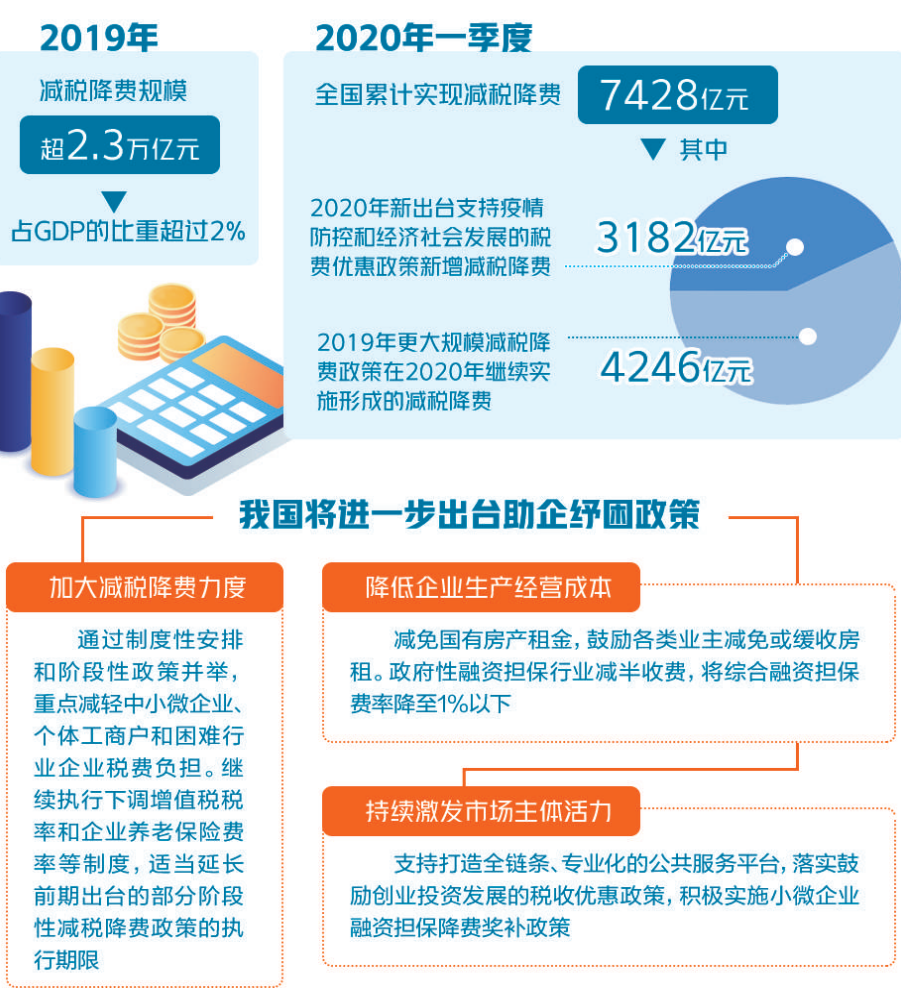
2019年

减税降费规模

超2.3万亿元

占GDP的比重超过2%

2020年一季度

全国累计实现减税降费 7428亿元

其中

2020年新出台支持疫情防控和经济社会发展的税费优惠政策新增减税降费

3182亿元

2019年更大规模减税降费政策在2020年继续实施形成的减税降费

4246亿元

我国将进一步出台助企纾困政策

加大减税降费力度

通过制度性安排和阶段性政策并举，重点减轻中小微企业、个体工商户和困难行业企业税费负担。继续执行下调增值税税率和企业养老保险费率等制度，适当延长前期出台的部分阶段性减税降费政策的执行期限

降低企业生产经营成本

减免国有房产租金，鼓励各类业主减免或缓收房租。政府性融资担保行业减半收费，将综合融资担保费率降至1%以下

持续激发市场主体活力

支持打造全链条、专业化的公共服务平台，落实鼓励创业投资发展的税收优惠政策，积极实施小微企业融资担保降费奖补政策